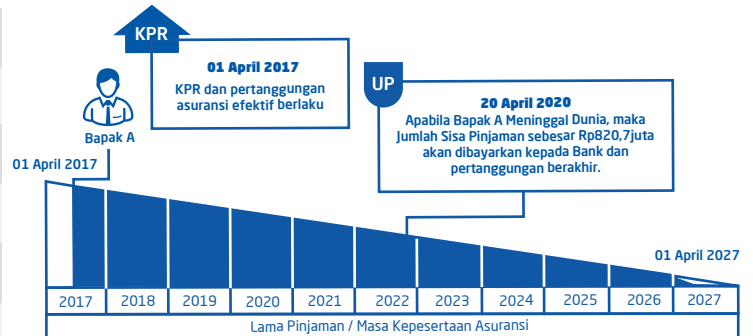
KPR

01 April 2017
KPR dan pertanggungan asuransi efektif berlaku

Bapak A

01 April 2017

UP

20 April 2020
Apabila Bapak A Meninggal Dunia, maka Jumlah Sisa Pinjaman sebesar Rp820,7juta akan dibayarkan kepada Bank dan pertanggungan berakhir.

01 April 2027

| 2017 | 2018 | 2019 | 2020 | 2021 | 2022 | 2023 | 2024 | 2025 | 2026 | 2027 |
|---|---|---|---|---|---|---|---|---|---|---|

Lama Pinjaman / Masa Kepesertaan Asuransi